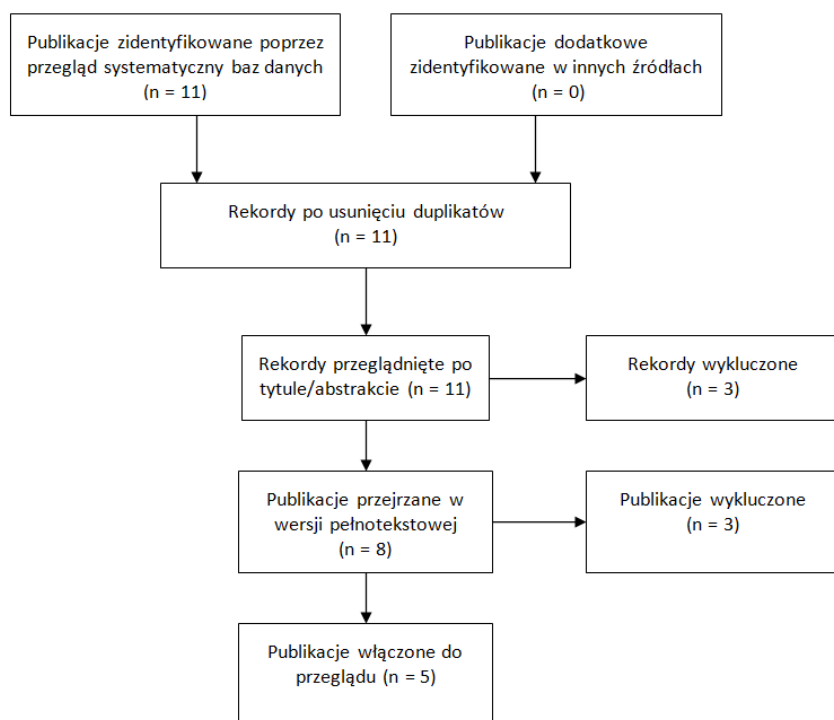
Publikacje zidentyfikowane poprzez przegląd systematyczny baz danych
(n = 11)

Publikacje dodatkowe zidentyfikowane w innych źródłach
(n = 0)

Rekordy po usunięciu duplikatów
(n = 11)

Rekordy przeglądnięte po tytule/abstrakcie (n = 11)

Rekordy wykluczone
(n = 3)

Publikacje przejrzane w wersji pełnotekstowej
(n = 8)

Publikacje wykluczone
(n = 3)

Publikacje włączone do przeglądu (n = 5)